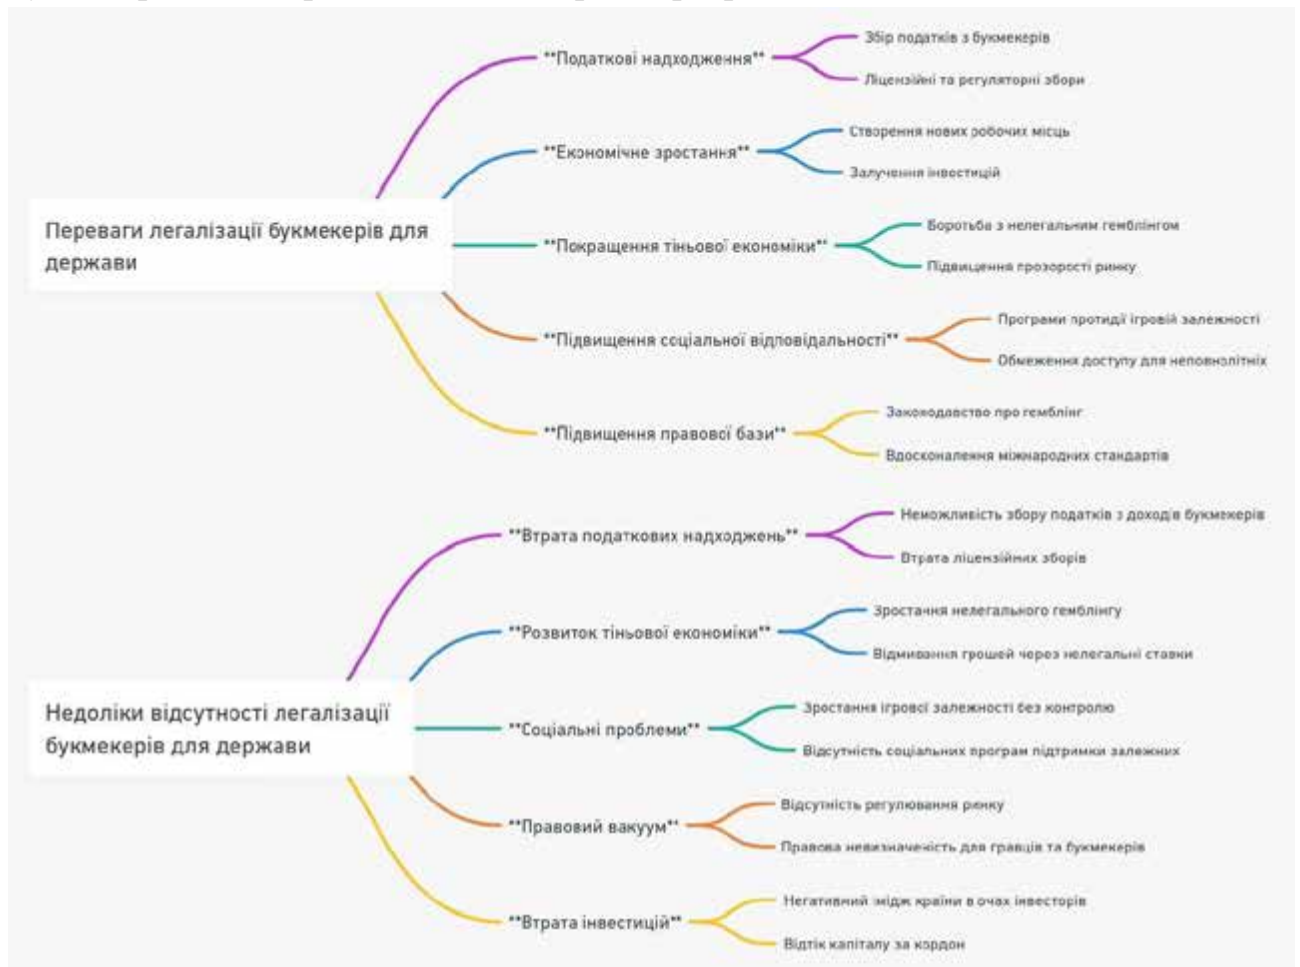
Переваги легалізації букмекерів для держави

**Податкові надходження**

Збір податків з букмекерів

Ліцензійні та регуляторні збори

**Економічне зростання**

Створення нових робочих місць

Залучення інвестицій

**Покращення тіньової економіки**

Боротьба з нелегальним гемблінгом

Підвищення прозорості ринку

**Підвищення соціальної відповідальності**

Програми протидії ігровій залежності

Обмеження доступу для неповнолітніх

**Підвищення правової бази**

Законодавство про гемблінг

Вдосконалення міжнародних стандартів

Недоліки відсутності легалізації букмекерів для держави

**Втрата податкових надходжень**

Неможливість збору податків з доходів букмекерів

Втрата ліцензійних зборів

**Розвиток тіньової економіки**

Зростання нелегального гемблінгу

Відмивання грошей через нелегальні ставки

**Соціальні проблеми**

Зростання ігрової залежності без контролю

Відсутність соціальних програм підтримки залежних

**Правовий вакуум**

Відсутність регулювання ринку

Правова невизначеність для гравців та букмекерів

**Втрата інвестицій**

Негативний імідж країни в очах інвесторів

Відтік капіталу за кордон